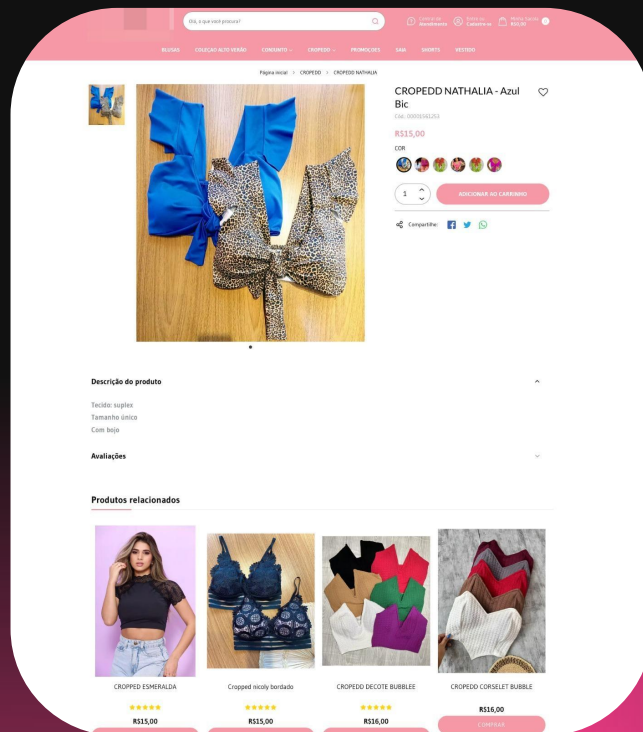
Olá, o que você procura?

Central de Atendimento

Entre ou Cadastre-se

Minha Sacola R$0,00

BLUSAS COLEÇÃO ALTO VERÃO CONJUNTO CROPEDD PROMOÇÕES SAIA SHORTS VESTIDO

Página inicial > CROPEDD > CROPEDD NATHALIA

CROPEDD NATHALIA - Azul Bic

Cód: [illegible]

R$15,00

COR

1

ADICIONAR AO CARRINHO

Compartilhe:

Descrição do produto

Tecido: suplex
Tamanho único
Com bojo

Avaliações

Produtos relacionados

CROPPED ESMERALDA
R$15,00

Cropped nicoly bordado
R$15,00

CROPEDD DECOTE BUBBLEE
R$16,00

CROPEDD CORSELET BUBBLE
R$16,00
COMPRAR